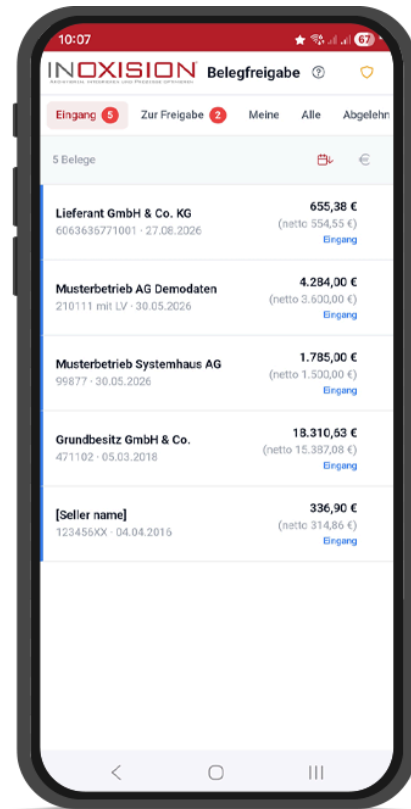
10:07

67

INOXISION Belegfreigabe

Eingang 5 Zur Freigabe 2 Meine Alle Ablehn

5 Belege

Lieferant GmbH & Co. KG
6063636771001 · 27.08.2026
655,38 €
(netto 554,55 €)
Eingang

Musterbetrieb AG Demodaten
210111 mit LV · 30.05.2026
4.284,00 €
(netto 3.600,00 €)
Eingang

Musterbetrieb Systemhaus AG
99877 · 30.05.2026
1.785,00 €
(netto 1.500,00 €)
Eingang

Grundbesitz GmbH & Co.
471102 · 05.03.2018
18.310,53 €
(netto 15.387,08 €)
Eingang

[Seller name]
123456XX · 04.04.2016
336,90 €
(netto 314,86 €)
Eingang